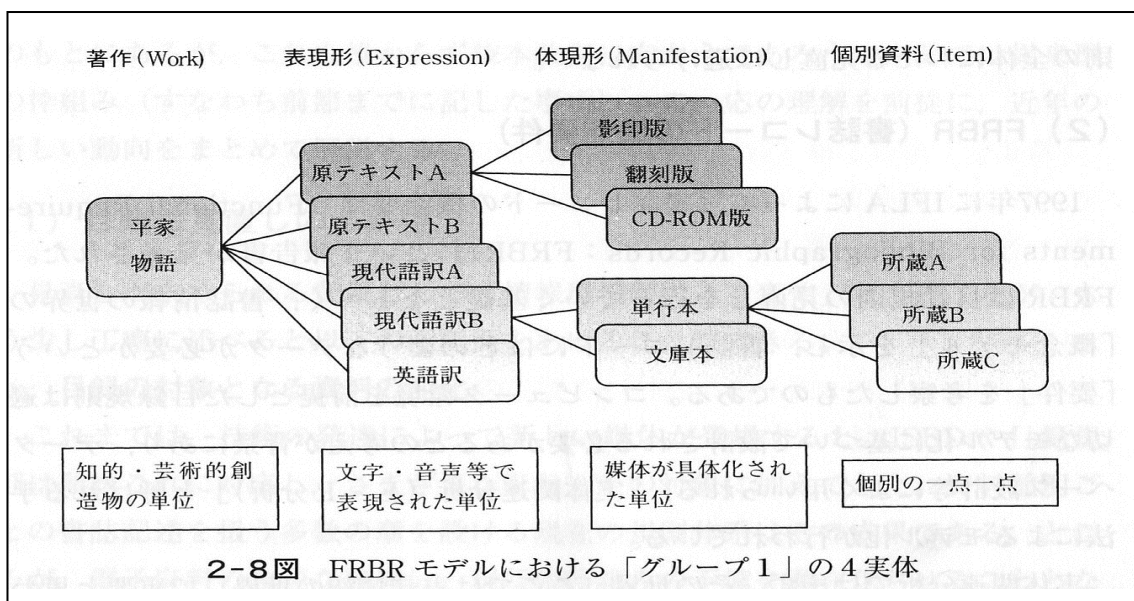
著作(Work)　表現形(Expression)　体現形(Manifestation)　個別資料(Item)

平家物語

原テキストA
原テキストB
現代語訳A
現代語訳B
英語訳

影印版
翻刻版
CD-ROM版

単行本
文庫本

所蔵A
所蔵B
所蔵C

知的・芸術的創造物の単位

文字・音声等で表現された単位

媒体が具体化された単位

個別の一点一点

2-8図　FRBR モデルにおける「グループ1」の4実体